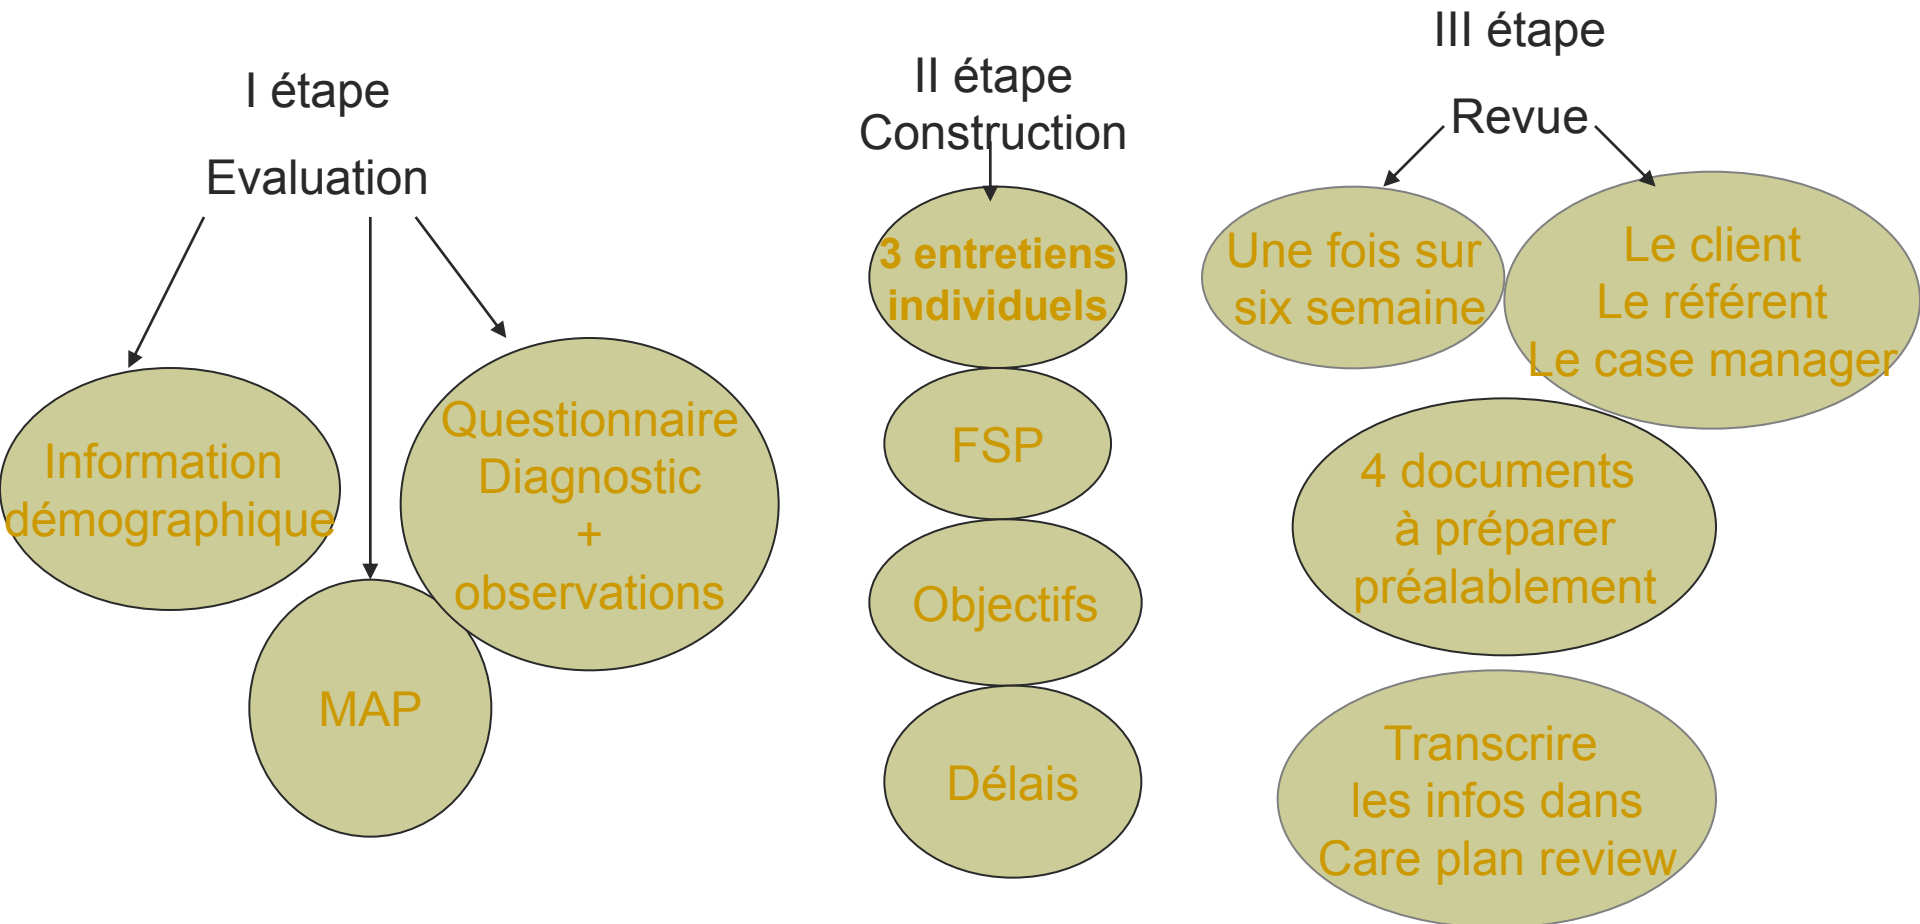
I étape

Evaluation

Information démographique

MAP

Questionnaire Diagnostic + observations

II étape
Construction

3 entretiens individuels

FSP

Objectifs

Délais

III étape

Revue

Une fois sur six semaine

Le client
Le référent
Le case manager

4 documents à préparer préalablement

Transcrire les infos dans Care plan review